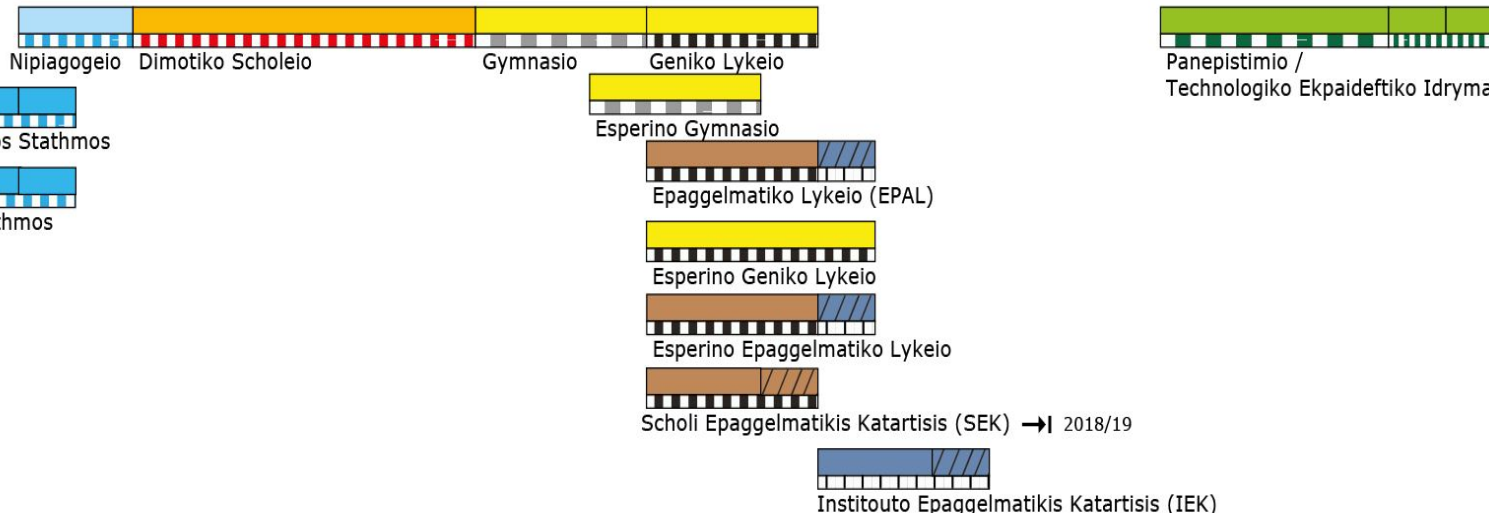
Nipiagogeio Dimotiko Scholeio Gymnasio Geniko Lykeio

Panepistimio / Technologiko Ekpaideftiko Idryma

s Stathmos

thmos

Esperino Gymnasio

Epaggelmatiko Lykeio (EPAL)

Esperino Geniko Lykeio

Esperino Epaggelmatiko Lykeio

Scholi Epaggelmatikis Katartisis (SEK) →| 2018/19

Institouto Epaggelmatikis Katartisis (IEK)